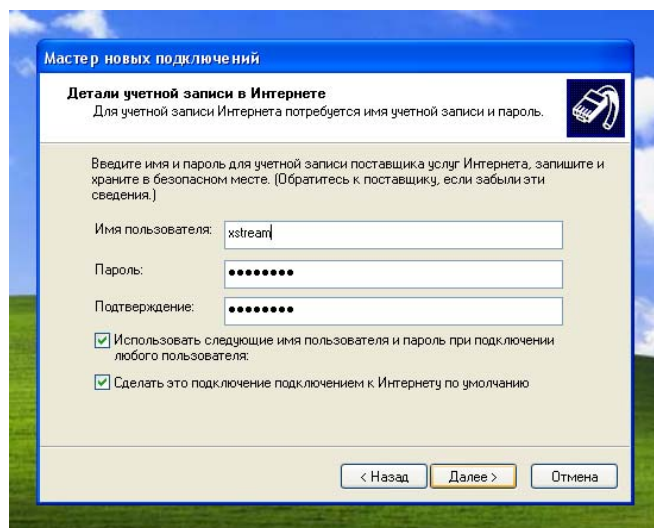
Мастер новых подключений

Детали учетной записи в Интернете

Для учетной записи Интернета потребуется имя учетной записи и пароль.

Введите имя и пароль для учетной записи поставщика услуг Интернета, запишите и храните в безопасном месте. (Обратитесь к поставщику, если забыли эти сведения.)

Имя пользователя: xstream

Пароль: ••••••••

Подтверждение: ••••••••

Использовать следующие имя пользователя и пароль при подключении любого пользователя:

Сделать это подключение подключением к Интернету по умолчанию

< Назад | Далее > | Отмена